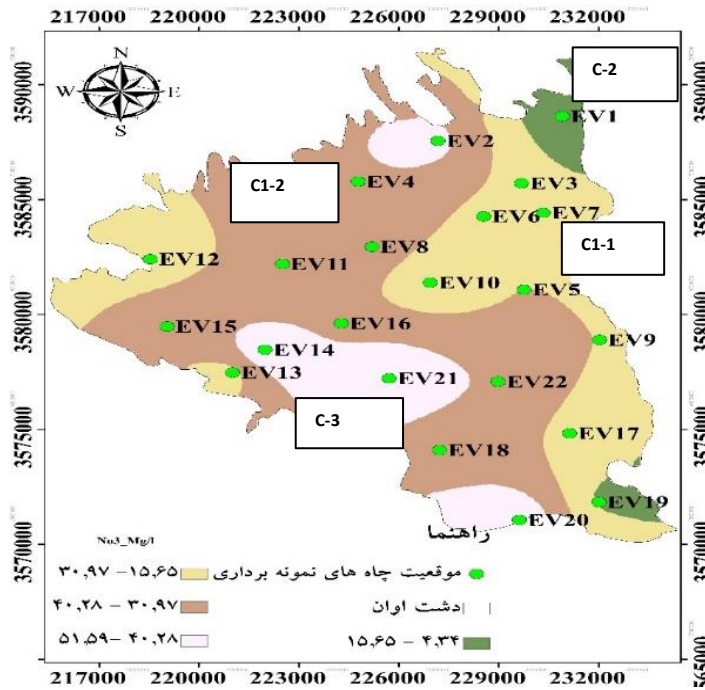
217000 220000 223000 226000 229000 232000

3590000
3585000
3580000
3575000
3570000

N
W E
S

C-2
C1-2
C1-1
C-3

EV1
EV2
EV3
EV4
EV6
EV7
EV8
EV12
EV11
EV10
EV5
EV15
EV16
EV9
EV14
EV13
EV21
EV22
EV17
EV18
EV19
EV20

No3_Mg/l

راهنما

۳۰,۹۷ –۱۵,۶۵
موقعیت چاه های نمونه برداری
۴۰,۲۸ – ۳۰,۹۷
دشت اوان
۵۱,۵۹– ۴۰,۲۸
۱۵,۶۵ – ۴,۳۴

3590000
3585000
3580000
3575000
3570000
3565000

217000 220000 223000 226000 229000 232000